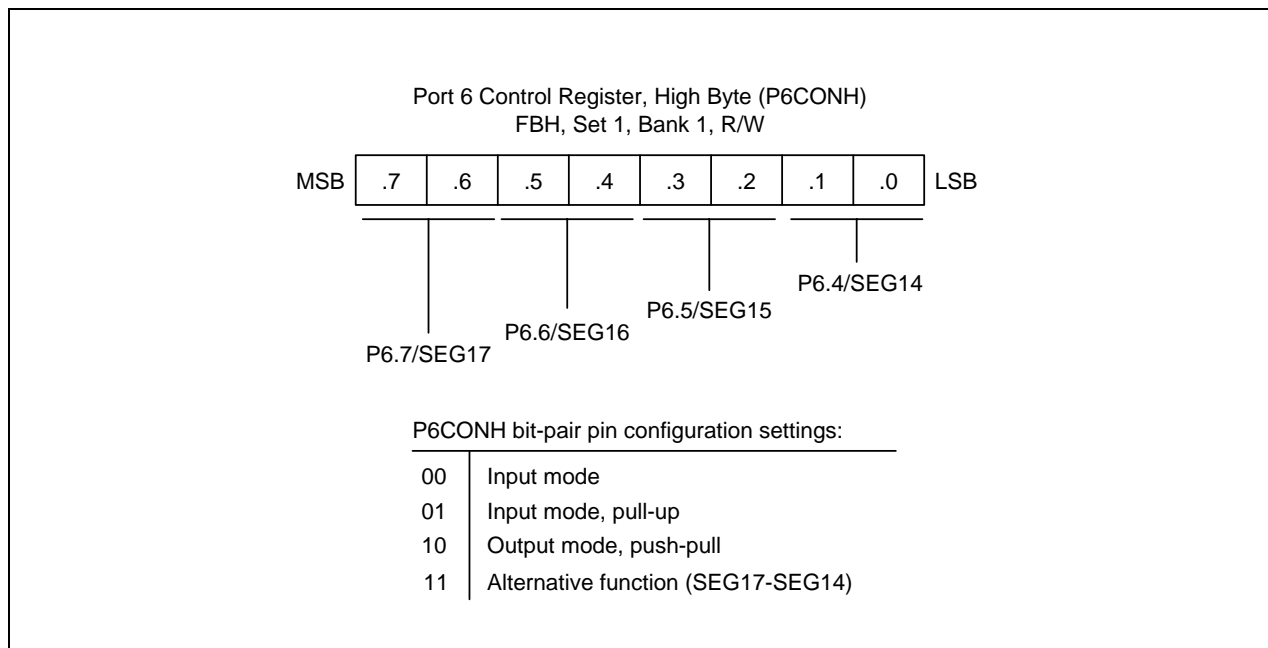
Port 6 Control Register, High Byte (P6CONH)
FBH, Set 1, Bank 1, R/W

| MSB | .7 | .6 | .5 | .4 | .3 | .2 | .1 | .0 | LSB |
|---|---|---|---|---|---|---|---|---|---|

P6.4/SEG14

P6.5/SEG15

P6.6/SEG16

P6.7/SEG17

P6CONH bit-pair pin configuration settings:

| | |
|---|---|
| 00 | Input mode |
| 01 | Input mode, pull-up |
| 10 | Output mode, push-pull |
| 11 | Alternative function (SEG17-SEG14) |